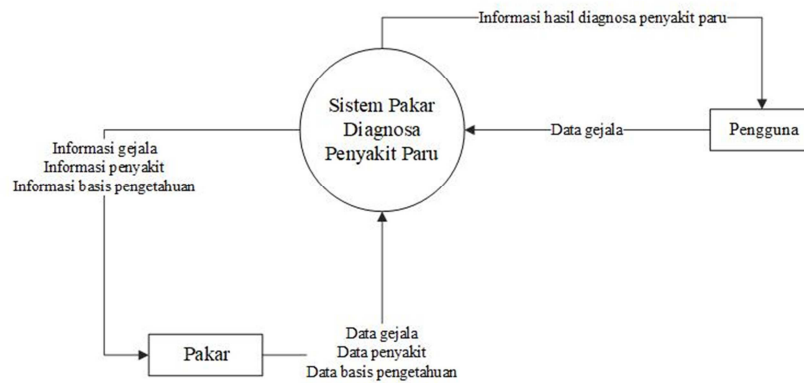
Informasi hasil diagnosa penyakit paru

Sistem Pakar Diagnosa Penyakit Paru

Data gejala

Pengguna

Informasi gejala
Informasi penyakit
Informasi basis pengetahuan

Pakar

Data gejala
Data penyakit
Data basis pengetahuan